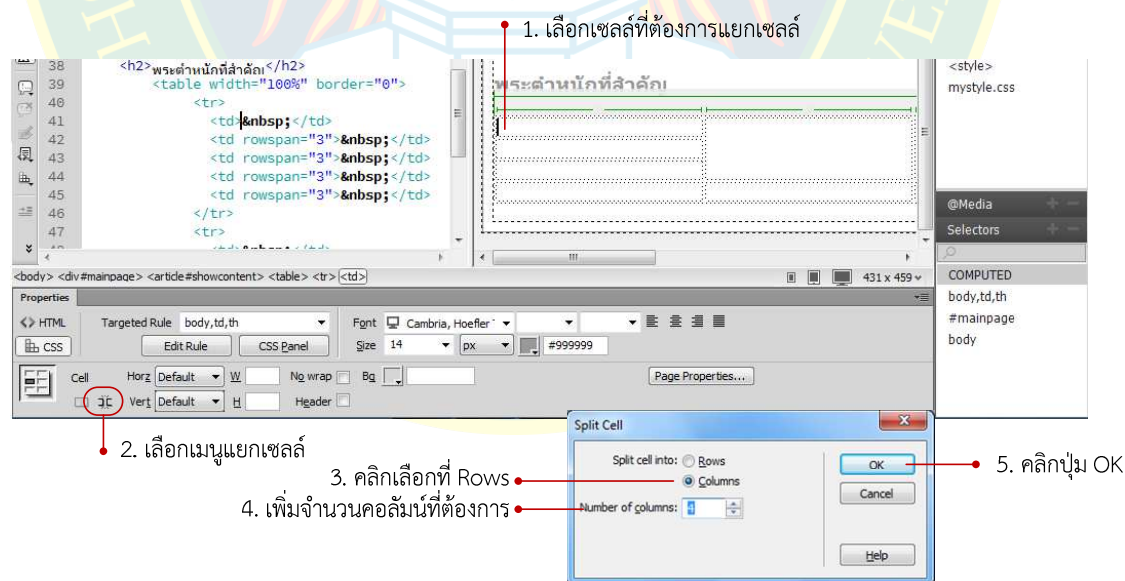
1. เลือกเซลล์ที่ต้องการแยกเซลล์

38 <h2>พระตำหนักที่สำคัญ</h2>
39 <table width="100%" border="0">
40 <tr>
41 <td>&nbsp;</td>
42 <td rowspan="3">&nbsp;</td>
43 <td rowspan="3">&nbsp;</td>
44 <td rowspan="3">&nbsp;</td>
45 <td rowspan="3">&nbsp;</td>
46 </tr>
47 <tr>

พระตำหนักที่สำคัญ

<style>
mystyle.css

@Media
Selectors
COMPUTED
body,td,th
#mainpage
body

<body> <div#mainpage> <article#showcontent> <table> <tr> <td>

431 x 459

Properties

<> HTML
CSS
Targeted Rule body,td,th
Edit Rule
CSS Panel
Font Cambria, Hoefler
Size 14 px
#999999

Cell
Horz Default W
No wrap
Bg
Page Properties...
Vert Default H
Header

Split Cell
Split cell into: Rows
Columns
Number of columns: 4
OK
Cancel
Help

2. เลือกเมนูแยกเซลล์
3. คลิกเลือกที่ Rows
4. เพิ่มจำนวนคอลัมน์ที่ต้องการ
5. คลิกปุ่ม OK